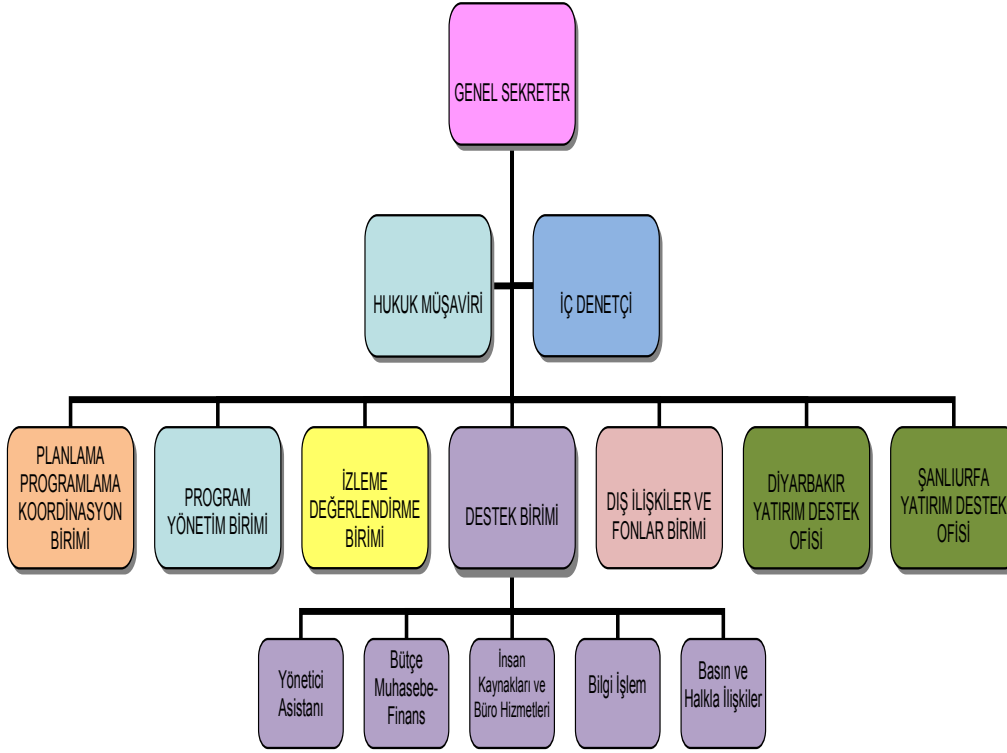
GENEL SEKRETER

HUKUK MÜŞAVİRİ

İÇ DENETÇİ

PLANLAMA PROGRAMLAMA KOORDİNASYON BİRİMİ

PROGRAM YÖNETİM BİRİMİ

İZLEME DEĞERLENDİRME BİRİMİ

DESTEK BİRİMİ

DIŞ İLİŞKİLER VE FONLAR BİRİMİ

DİYARBAKIR YATIRIM DESTEK OFİSİ

ŞANLIURFA YATIRIM DESTEK OFİSİ

Yönetici Asistanı

Bütçe Muhasebe-Finans

İnsan Kaynakları ve Büro Hizmetleri

Bilgi İşlem

Basın ve Halkla İlişkiler